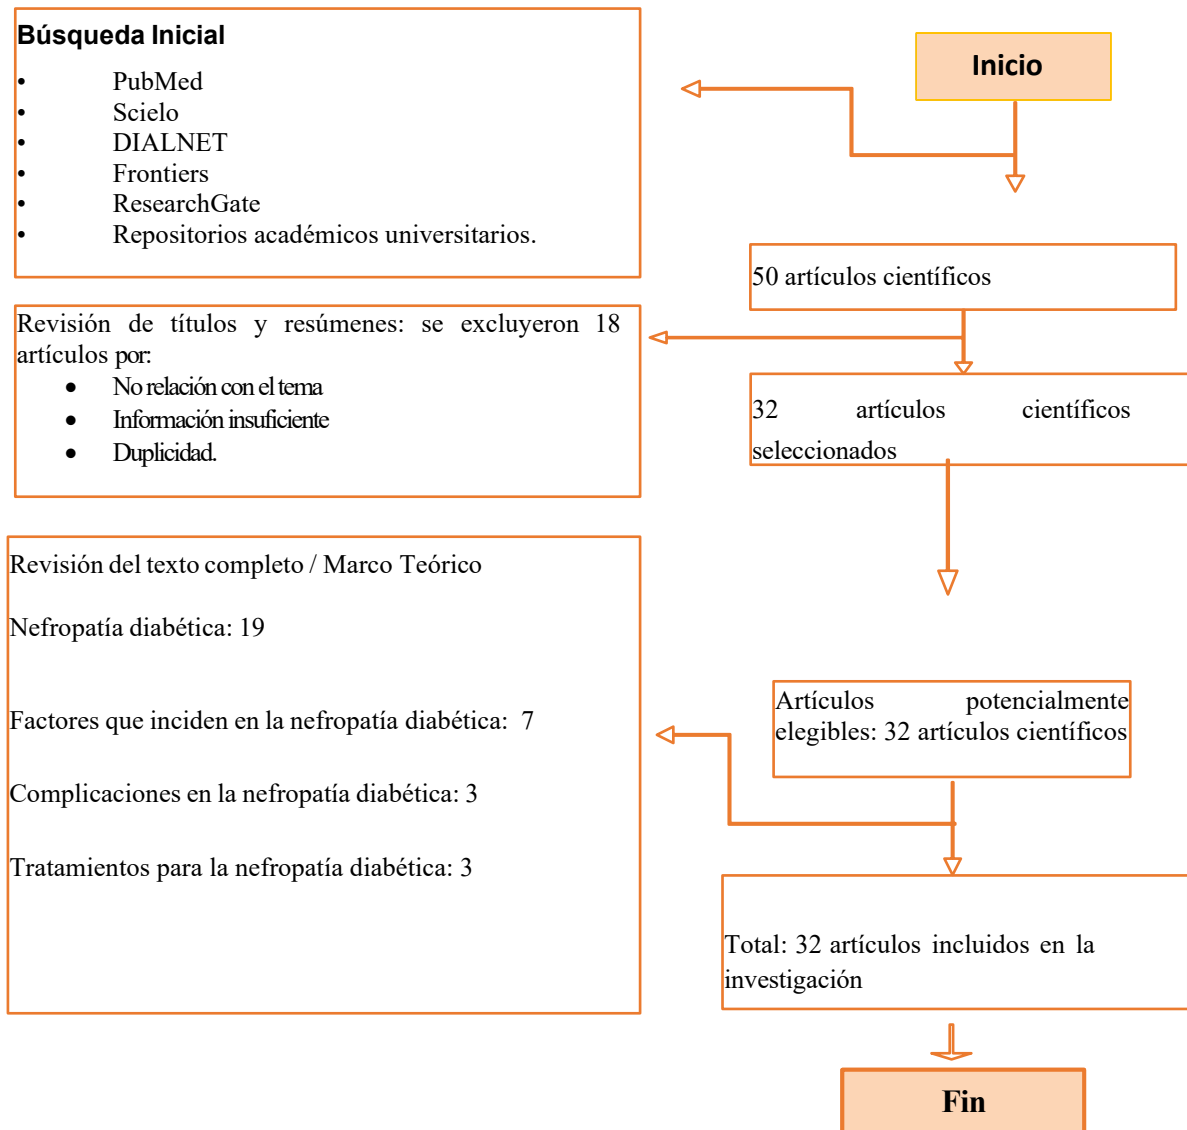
Inicio

Búsqueda Inicial
• PubMed
• Scielo
• DIALNET
• Frontiers
• ResearchGate
• Repositorios académicos universitarios.

50 artículos científicos

Revisión de títulos y resúmenes: se excluyeron 18 artículos por:
• No relación con el tema
• Información insuficiente
• Duplicidad.

32 artículos científicos seleccionados

Artículos potencialmente elegibles: 32 artículos científicos

Revisión del texto completo / Marco Teórico

Nefropatía diabética: 19

Factores que inciden en la nefropatía diabética: 7

Complicaciones en la nefropatía diabética: 3

Tratamientos para la nefropatía diabética: 3

Total: 32 artículos incluidos en la investigación

Fin